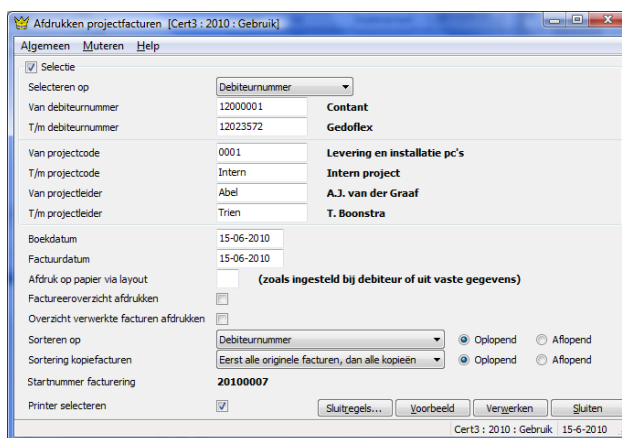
Afdrukken projectfacturen [Cert3 : 2010 : Gebruik]

Algemeen Muteren Help

Selectie

Selecteren op | Debiteurnummer
Van debiteurnummer | 12000001 | Contant
T/m debiteurnummer | 12023572 | Gedoflex

Van projectcode | 0001 | Levering en installatie pc's
T/m projectcode | Intern | Intern project
Van projectleider | Abel | A.J. van der Graaf
T/m projectleider | Trien | T. Boonstra

Boekdatum | 15-06-2010
Factuurdatum | 15-06-2010
Afdruk op papier via layout | (zoals ingesteld bij debiteur of uit vaste gegevens)
Factureeroverzicht afdrukken
Overzicht verwerkte facturen afdrukken
Sorteren op | Debiteurnummer | Oplopend | Aflopend
Sortering kopiefacturen | Eerst alle originele facturen, dan alle kopieën | Oplopend | Aflopend
Startnummer facturering | 20100007

Printer selecteren

Sluitregels... Voorbeeld Verwerken Sluiten

Cert3 : 2010 : Gebruik | 15-6-2010